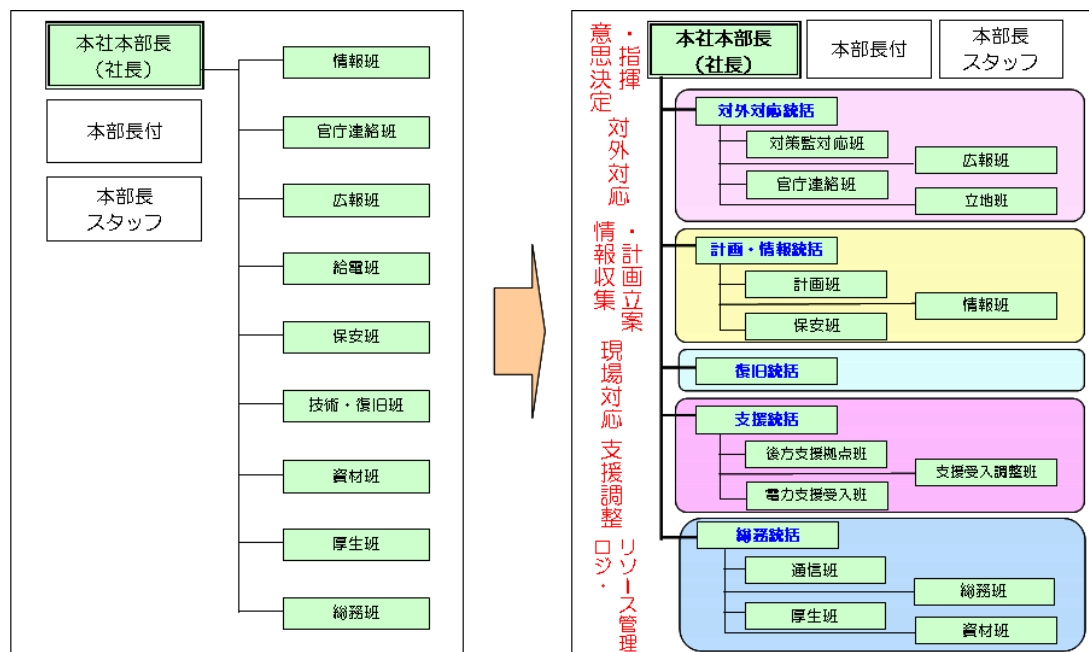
本社本部長
（社長）

本部長付

本部長
スタッフ

情報班

官庁連絡班

広報班

給電班

保安班

技術・復旧班

資材班

厚生班

総務班

意思決定・指揮

対外対応

情報収集・計画立案

現場対応

支援調整

ロジ・リソース管理

本社本部長
（社長）

本部長付

本部長
スタッフ

対外対応統括

対策監対応班

広報班

官庁連絡班

立地班

計画・情報統括

計画班

情報班

保安班

復旧統括

支援統括

後方支援拠点班

支援受入調整班

電力支援受入班

総務統括

通信班

総務班

厚生班

資材班